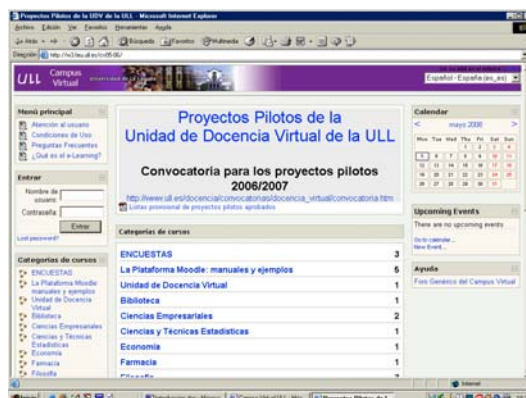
Proyectos Pilotos de la UDV de la ULL - Microsoft Internet Explorer

Archivo Edición Ver Favoritos Herramientas Ayuda

Atrás Búsqueda Favoritos Multimedia

Dirección http://udv.ull.es/cv05-06/

ULL Campus Virtual Universidad de La Laguna

Español - España (es_es)

Menú principal

Atención al usuario
Condiciones de Uso
Preguntas Frecuentes
¿Qué es el e-Learning?

Entrar

Nombre de usuario:
Contraseña:
Entrar
Lost password?

Categorías de cursos

ENCUESTAS
La Plataforma Moodle: manuales y ejemplos
Unidad de Docencia Virtual
Biblioteca
Ciencias Empresariales
Ciencias y Técnicas Estadísticas
Economía
Farmacia
Filosofía

Proyectos Pilotos de la Unidad de Docencia Virtual de la ULL

Convocatoria para los proyectos pilotos 2006/2007

http://www.ull.es/docencia/convocatorias/docencia_virtual/convocatoria.htm
Listas provisional de proyectos pilotos aprobados

Categorías de cursos

| | |
|---|---|
| ENCUESTAS | 3 |
| La Plataforma Moodle: manuales y ejemplos | 5 |
| Unidad de Docencia Virtual | 1 |
| Biblioteca | 1 |
| Ciencias Empresariales | 2 |
| Ciencias y Técnicas Estadísticas | 1 |
| Economía | 1 |
| Farmacia | 1 |
| Filosofía | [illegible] |

Calendar

< mayo 2006 >

| Mon | Tue | Wed | Thu | Fri | Sat | Sun |
|---|---|---|---|---|---|---|
| 1 | 2 | 3 | 4 | 5 | 6 | 7 |
| 8 | 9 | 10 | 11 | 12 | 13 | 14 |
| 15 | 16 | 17 | 18 | 19 | 20 | 21 |
| 22 | 23 | 24 | 25 | 26 | 27 | 28 |
| 29 | 30 | 31 | | | | |

Upcoming Events

There are no upcoming events
Go to calendar...
New Event...

Ayuda

Foro Genérico del Campus Virtual

Internet

Inicio